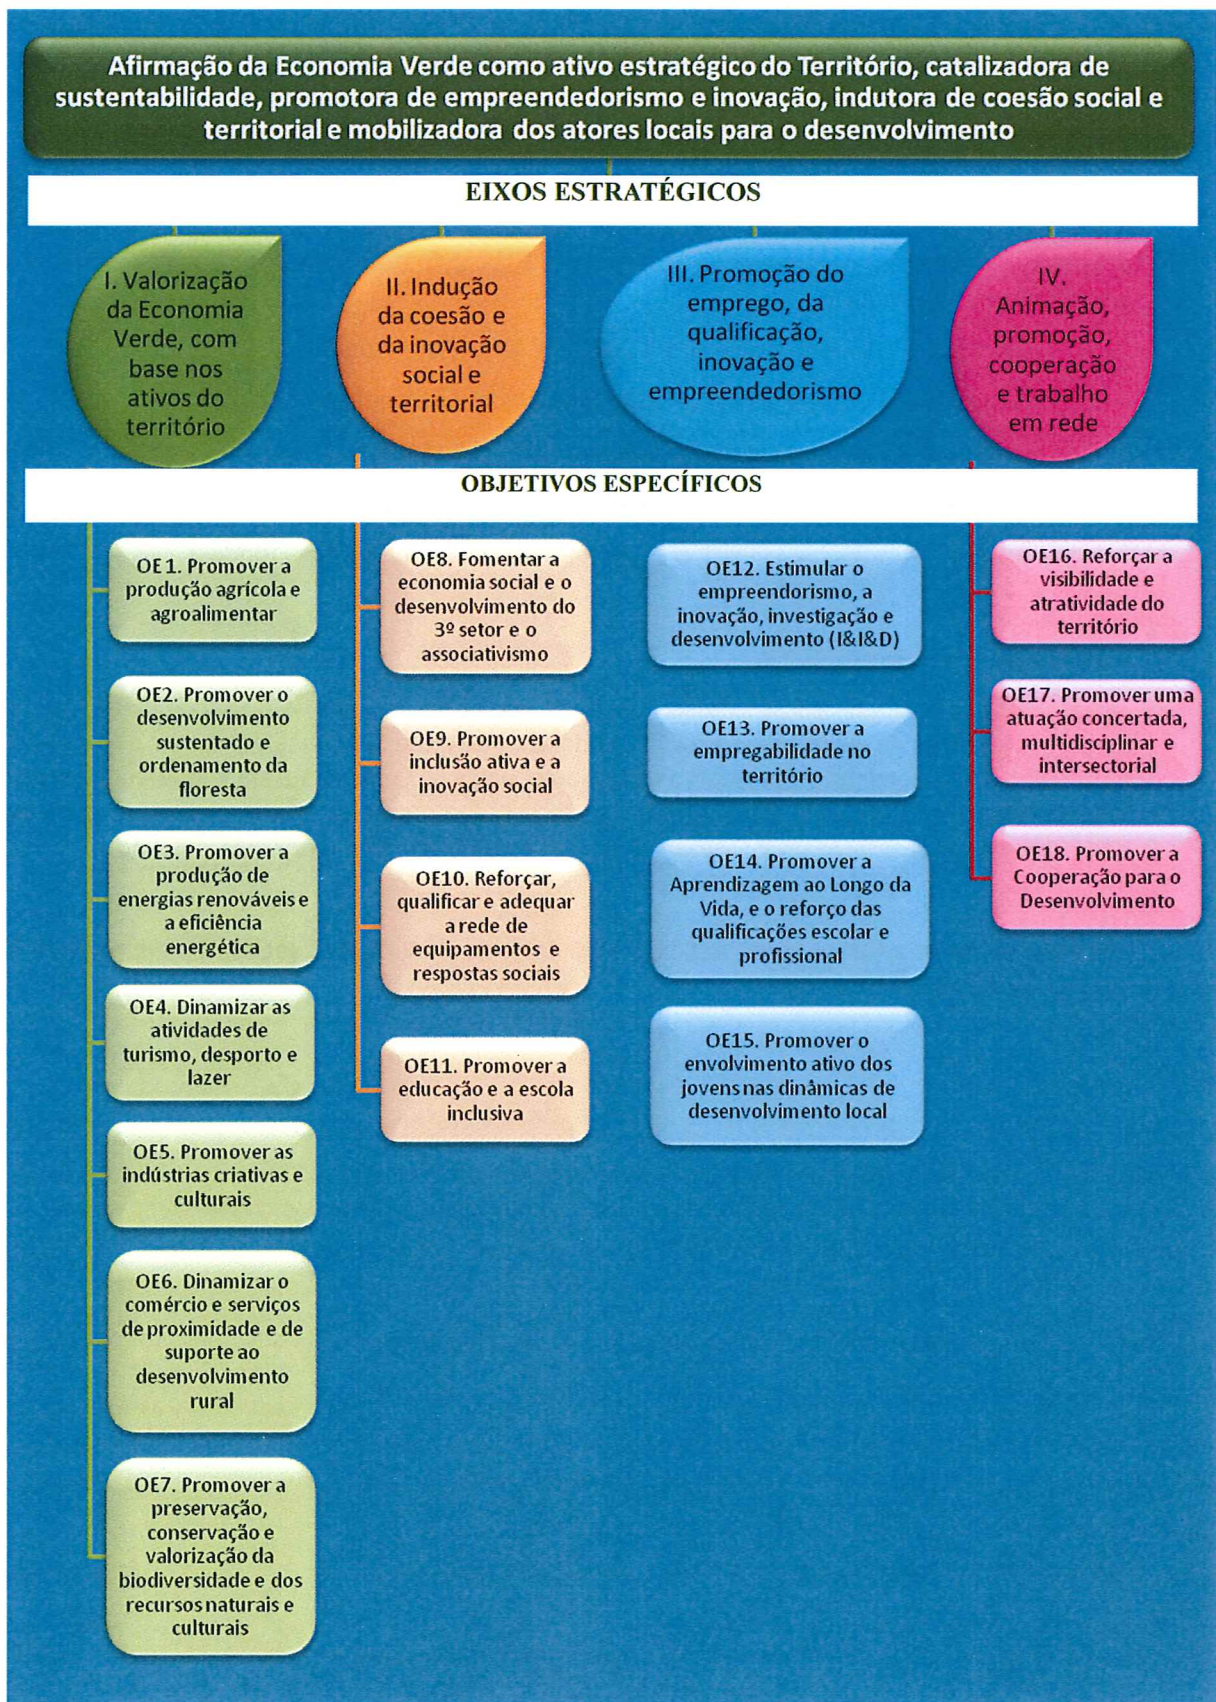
Afirmação da Economia Verde como ativo estratégico do Território, catalizadora de sustentabilidade, promotora de empreendedorismo e inovação, indutora de coesão social e territorial e mobilizadora dos atores locais para o desenvolvimento

EIXOS ESTRATÉGICOS

I. Valorização da Economia Verde, com base nos ativos do território

II. Indução da coesão e da inovação social e territorial

III. Promoção do emprego, da qualificação, inovação e empreendedorismo

IV. Animação, promoção, cooperação e trabalho em rede

OBJETIVOS ESPECÍFICOS

OE1. Promover a produção agrícola e agroalimentar

OE2. Promover o desenvolvimento sustentado e ordenamento da floresta

OE3. Promover a produção de energias renováveis e a eficiência energética

OE4. Dinamizar as atividades de turismo, desporto e lazer

OE5. Promover as indústrias criativas e culturais

OE6. Dinamizar o comércio e serviços de proximidade e de suporte ao desenvolvimento rural

OE7. Promover a preservação, conservação e valorização da biodiversidade e dos recursos naturais e culturais

OE8. Fomentar a economia social e o desenvolvimento do 3º setor e o associativismo

OE9. Promover a inclusão ativa e a inovação social

OE10. Reforçar, qualificar e adequar a rede de equipamentos e respostas sociais

OE11. Promover a educação e a escola inclusiva

OE12. Estimular o empreendorismo, a inovação, investigação e desenvolvimento (I&I&D)

OE13. Promover a empregabilidade no território

OE14. Promover a Aprendizagem ao Longo da Vida, e o reforço das qualificações escolar e profissional

OE15. Promover o envolvimento ativo dos jovens nas dinâmicas de desenvolvimento local

OE16. Reforçar a visibilidade e atratividade do território

OE17. Promover uma atuação concertada, multidisciplinar e intersectorial

OE18. Promover a Cooperação para o Desenvolvimento